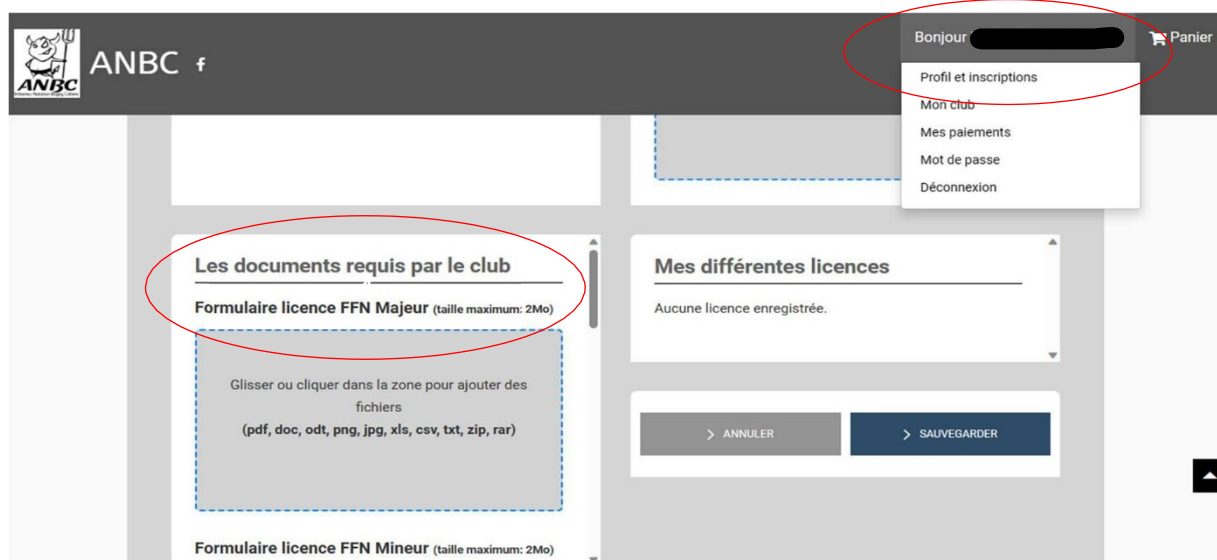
ANBC

ANBC f

Bonjour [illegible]

Panier

Profil et inscriptions

Mon club

Mes paiements

Mot de passe

Déconnexion

Les documents requis par le club

Formulaire licence FFN Majeur (taille maximum: 2Mo)

Glisser ou cliquer dans la zone pour ajouter des fichiers
(pdf, doc, odt, png, jpg, xls, csv, txt, zip, rar)

Formulaire licence FFN Mineur (taille maximum: 2Mo)

Mes différentes licences

Aucune licence enregistrée.

> ANNULER

> SAUVEGARDER